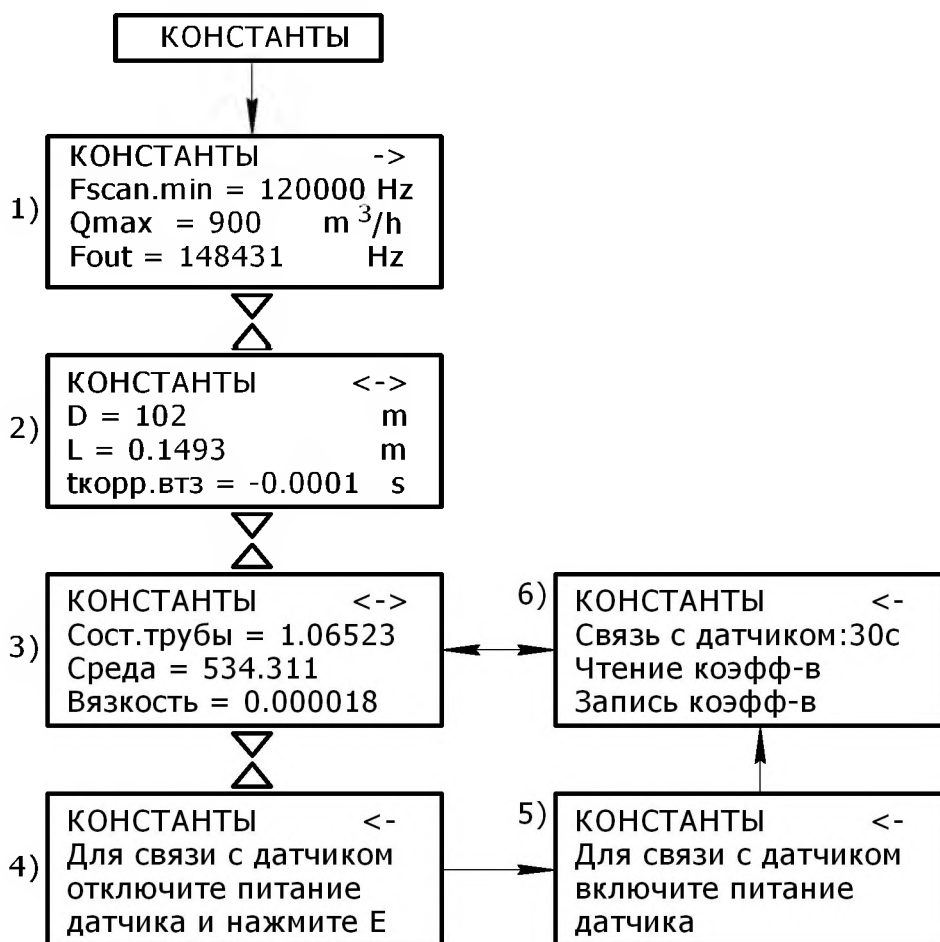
КОНСТАНТЫ

1)
КОНСТАНТЫ ->
Fscan.min = 120000 Hz
Qmax = 900 $m^3/h$
Fout = 148431 Hz

2)
КОНСТАНТЫ <->
D = 102 m
L = 0.1493 m
tкорр.втз = -0.0001 s

3)
КОНСТАНТЫ <->
Сост.трубы = 1.06523
Среда = 534.311
Вязкость = 0.000018

6)
КОНСТАНТЫ <-
Связь с датчиком:30с
Чтение коэфф-в
Запись коэфф-в

4)
КОНСТАНТЫ <-
Для связи с датчиком отключите питание датчика и нажмите Е

5)
КОНСТАНТЫ <-
Для связи с датчиком включите питание датчика